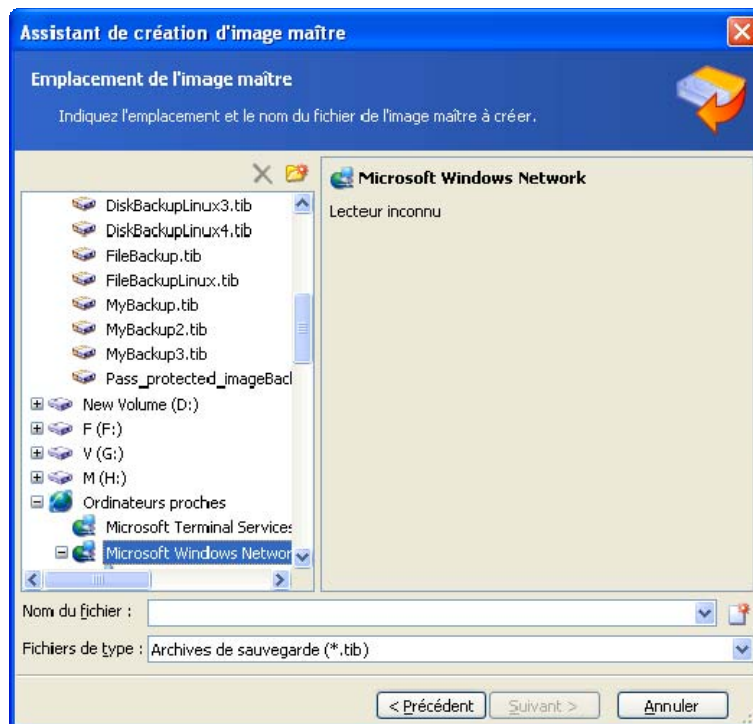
Assistant de création d'image maître

Emplacement de l'image maître

Indiquez l'emplacement et le nom du fichier de l'image maître à créer.

DiskBackupLinux3.tib
DiskBackupLinux4.tib
FileBackup.tib
FileBackupLinux.tib
MyBackup.tib
MyBackup2.tib
MyBackup3.tib
Pass_protected_imageBacl
New Volume (D:)
F (F:)
V (G:)
M (H:)
Ordinateurs proches
Microsoft Terminal Services
Microsoft Windows Networ

Microsoft Windows Network

Lecteur inconnu

Nom du fichier :

Fichiers de type : Archives de sauvegarde (*.tib)

< Précédent  Suivant >  Annuler